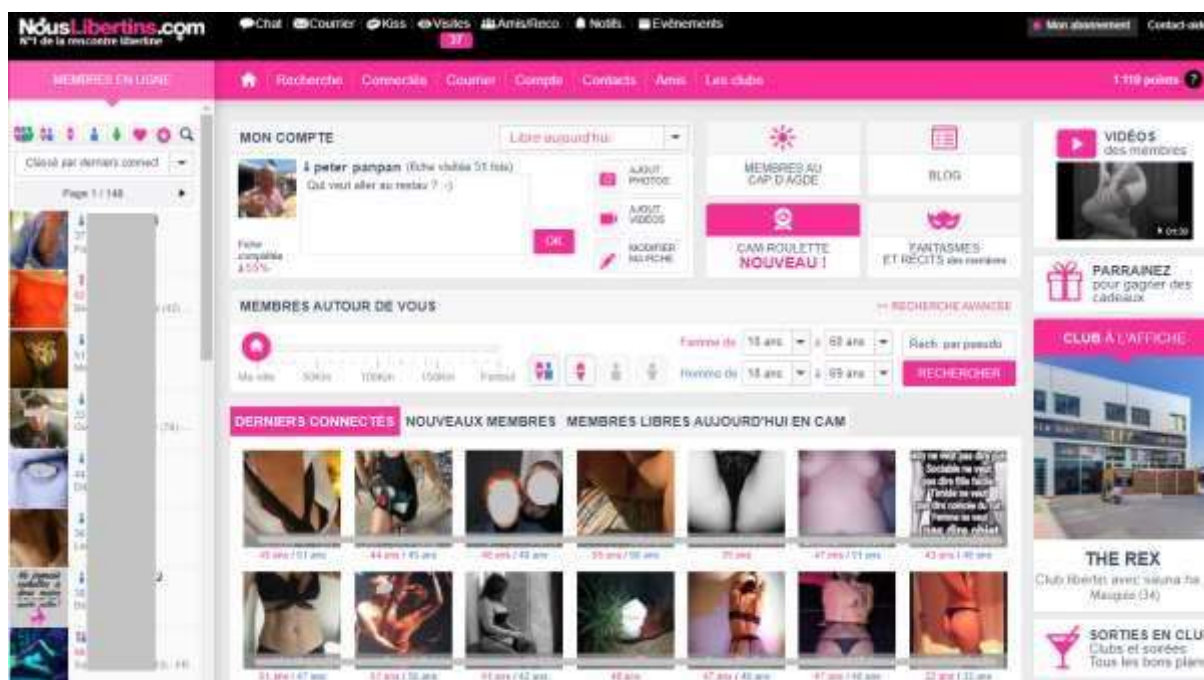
NousLibertins.com
N°1 de la rencontre libertine

Chat Courrier Kiss Visites 37 Amis/Reco. Notifs. Evénements

Mon abonnement Contact-aide

MEMBRES EN LIGNE

Recherche Connectés Courrier Compte Contacts Amis Les clubs

1 119 points ?

Classé par derniers connect

Page 1 / 148

MON COMPTE

Libre aujourd'hui

peter panpan (fiche visitée 51 fois)
Qui veut aller au restau ? :-)

Fiche complétée 55%

OK

AJOUT PHOTOS
AJOUT VIDÉOS
MODIFIER MA FICHE

MEMBRES AU CAP D'AGDE

BLOG

CAM ROULETTE NOUVEAU !

FANTASMES ET RÉCITS des membres

VIDÉOS des membres

PARRAINEZ pour gagner des cadeaux

CLUB À L'AFFICHE

MEMBRES AUTOUR DE VOUS

>> RECHERCHE AVANCÉE

Ma ville 50Km 100Km 150Km France

Femme de 18 ans à 69 ans
Homme de 18 ans à 69 ans

Rech. par pseudo

RECHERCHER

DERNIERS CONNECTÉS NOUVEAUX MEMBRES MEMBRES LIBRES AUJOURD'HUI EN CAM

THE REX
Club libertin avec sauna ha Mauguio (34)

SORTIES EN CLU
Clubs et soirées
Tous les bons plans